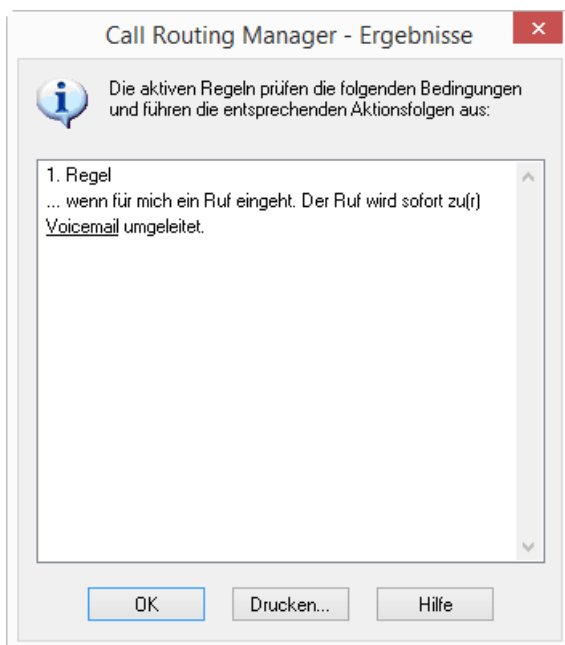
Call Routing Manager - Ergebnisse

×

Die aktiven Regeln prüfen die folgenden Bedingungen und führen die entsprechenden Aktionsfolgen aus:

1. Regel
... wenn für mich ein Ruf eingeht. Der Ruf wird sofort zu(r) Voicemail umgeleitet.

OK

Drucken...

Hilfe